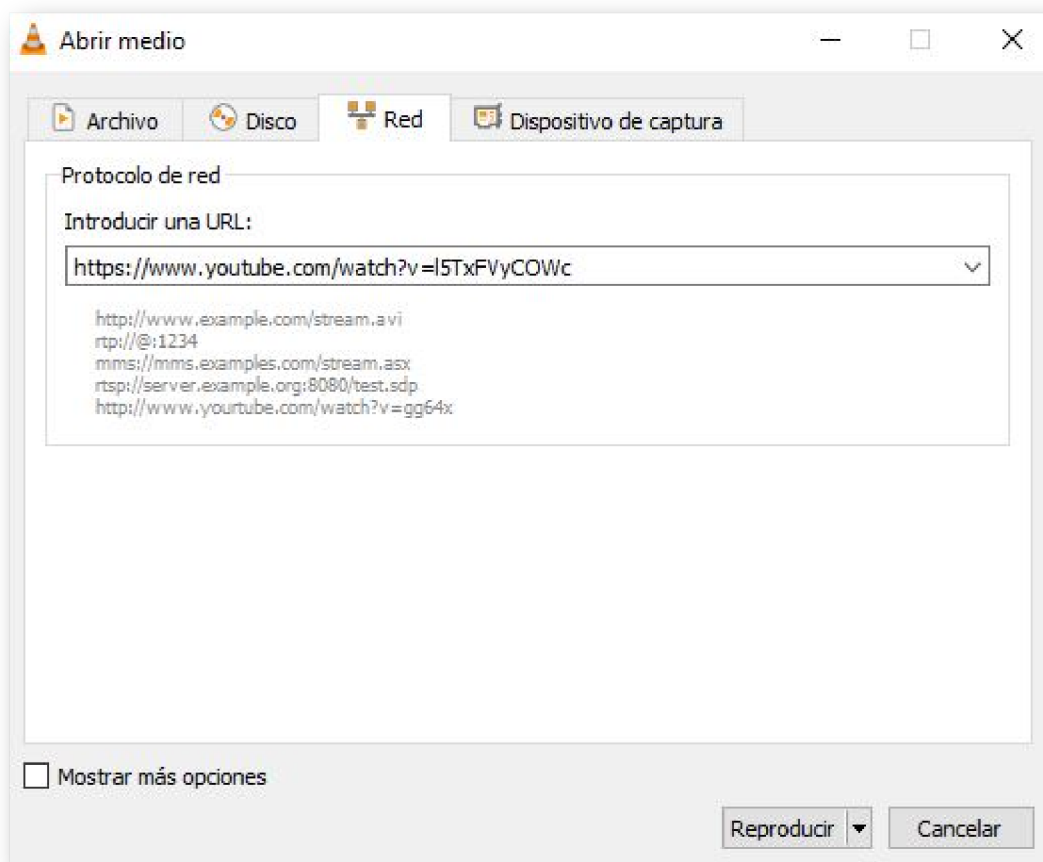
Abrir medio

Archivo
Disco
Red
Dispositivo de captura

Protocolo de red

Introducir una URL:

https://www.youtube.com/watch?v=l5TxFVyCOWc

http://www.example.com/stream.avi
rtp://@:1234
mms://mms.examples.com/stream.asx
rtsp://server.example.org:8080/test.sdp
http://www.yourtube.com/watch?v=gg64x

Mostrar más opciones

Reproducir
Cancelar